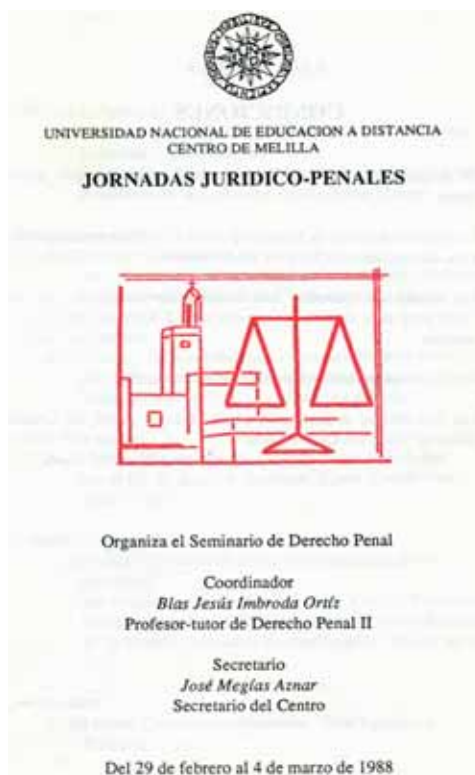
UNIVERSIDAD NACIONAL DE EDUCACION A DISTANCIA
CENTRO DE MELILLA

JORNADAS JURIDICO-PENALES

Organiza el Seminario de Derecho Penal

Coordinador
Blas Jesús Imbroda Ortíz
Profesor-tutor de Derecho Penal II

Secretario
José Megías Aznar
Secretario del Centro

Del 29 de febrero al 4 de marzo de 1988